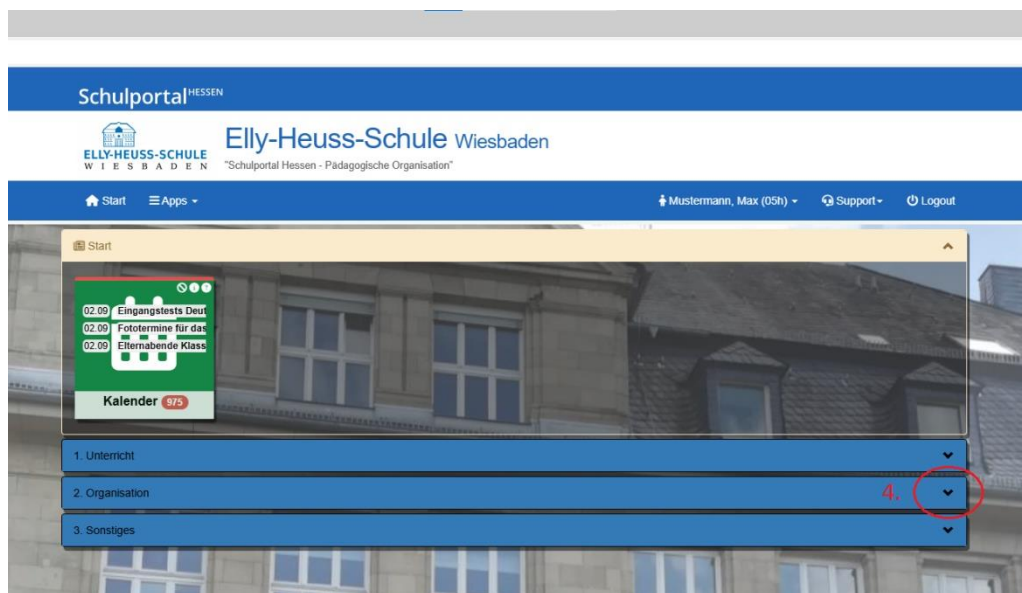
Schulportal$^{HESSEN}$

ELLY-HEUSS-SCHULE
WIESBADEN

Elly-Heuss-Schule Wiesbaden
"Schulportal Hessen - Pädagogische Organisation"

Start
Apps
Mustermann, Max (05h)
Support
Logout

Start

02.09 Eingangstests Deut
02.09 Fototermine für das
02.09 Elternabende Klass
Kalender 975

1. Unterricht
2. Organisation
4.
3. Sonstiges